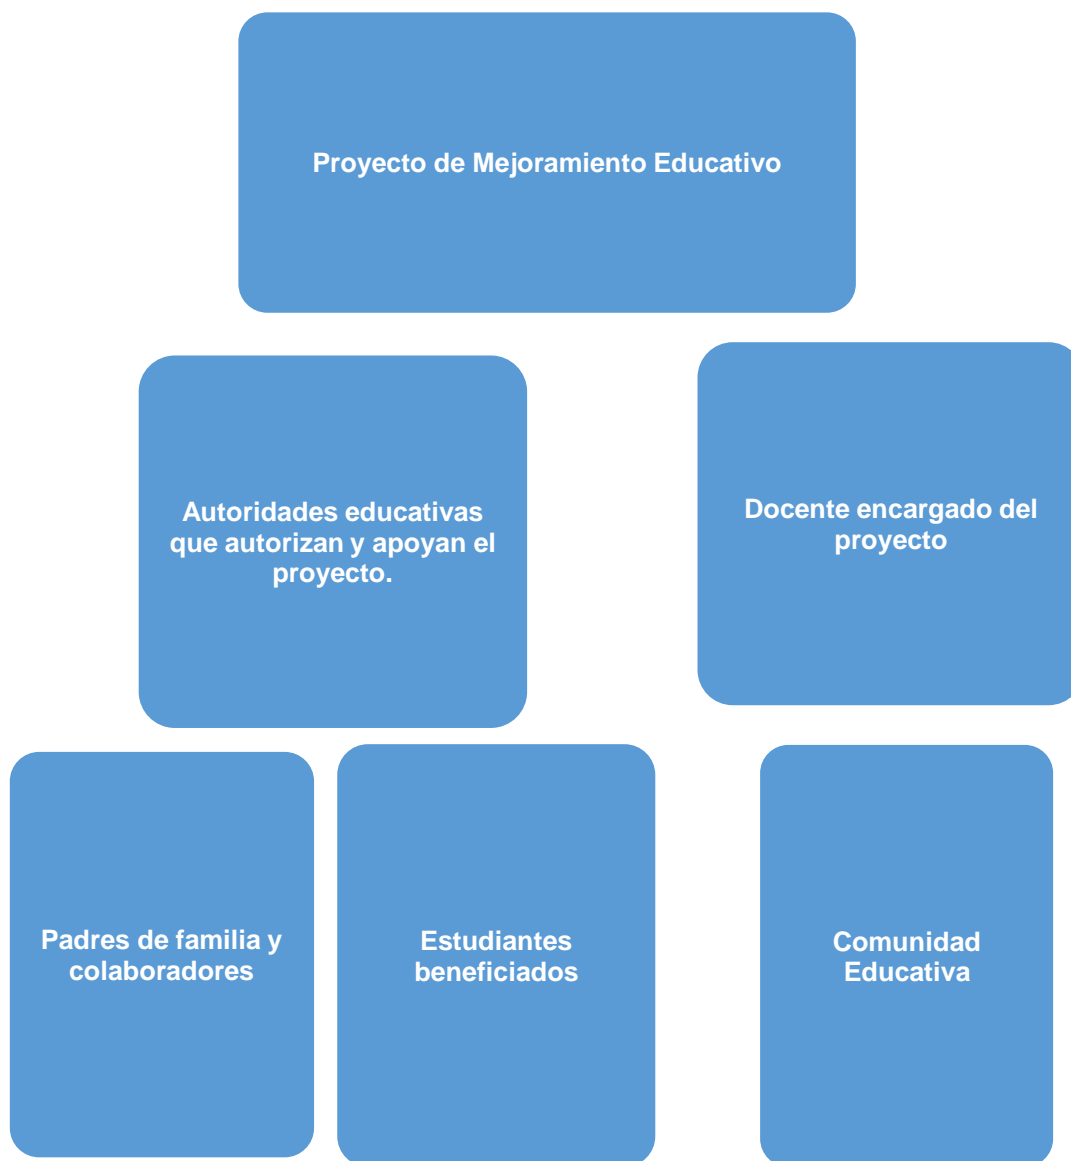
Proyecto de Mejoramiento Educativo

Autoridades educativas que autorizan y apoyan el proyecto.

Docente encargado del proyecto

Padres de familia y colaboradores

Estudiantes beneficiados

Comunidad Educativa